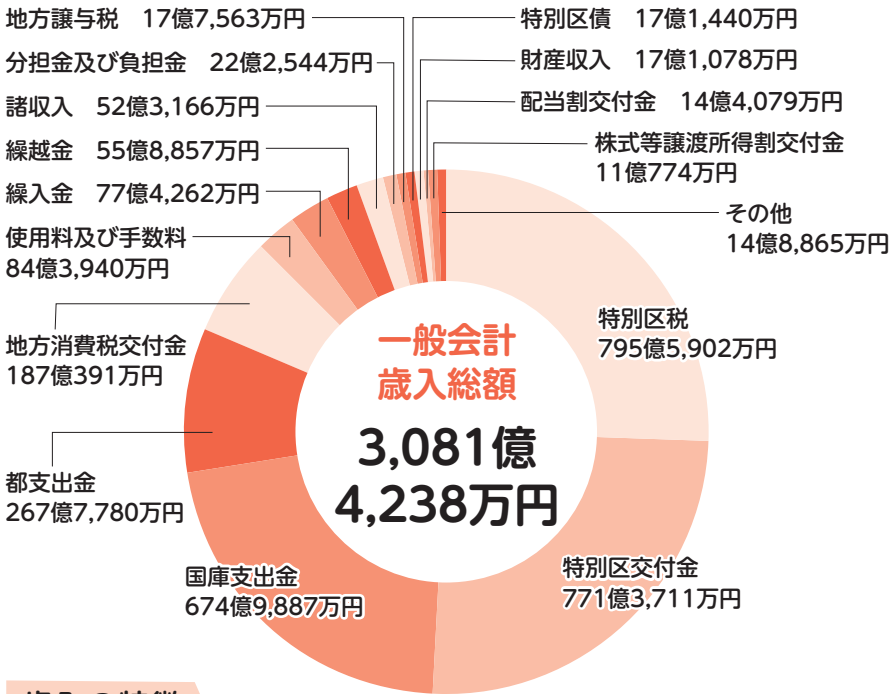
地方譲与税　17億7,563万円

分担金及び負担金　22億2,544万円

諸収入　52億3,166万円

繰越金　55億8,857万円

繰入金　77億4,262万円

使用料及び手数料
84億3,940万円

地方消費税交付金
187億391万円

都支出金
267億7,780万円

国庫支出金
674億9,887万円

特別区債　17億1,440万円

財産収入　17億1,078万円

配当割交付金　14億4,079万円

株式等譲渡所得割交付金
11億774万円

その他
14億8,865万円

特別区税
795億5,902万円

特別区交付金
771億3,711万円

一般会計
歳入総額

3,081億
4,238万円

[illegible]